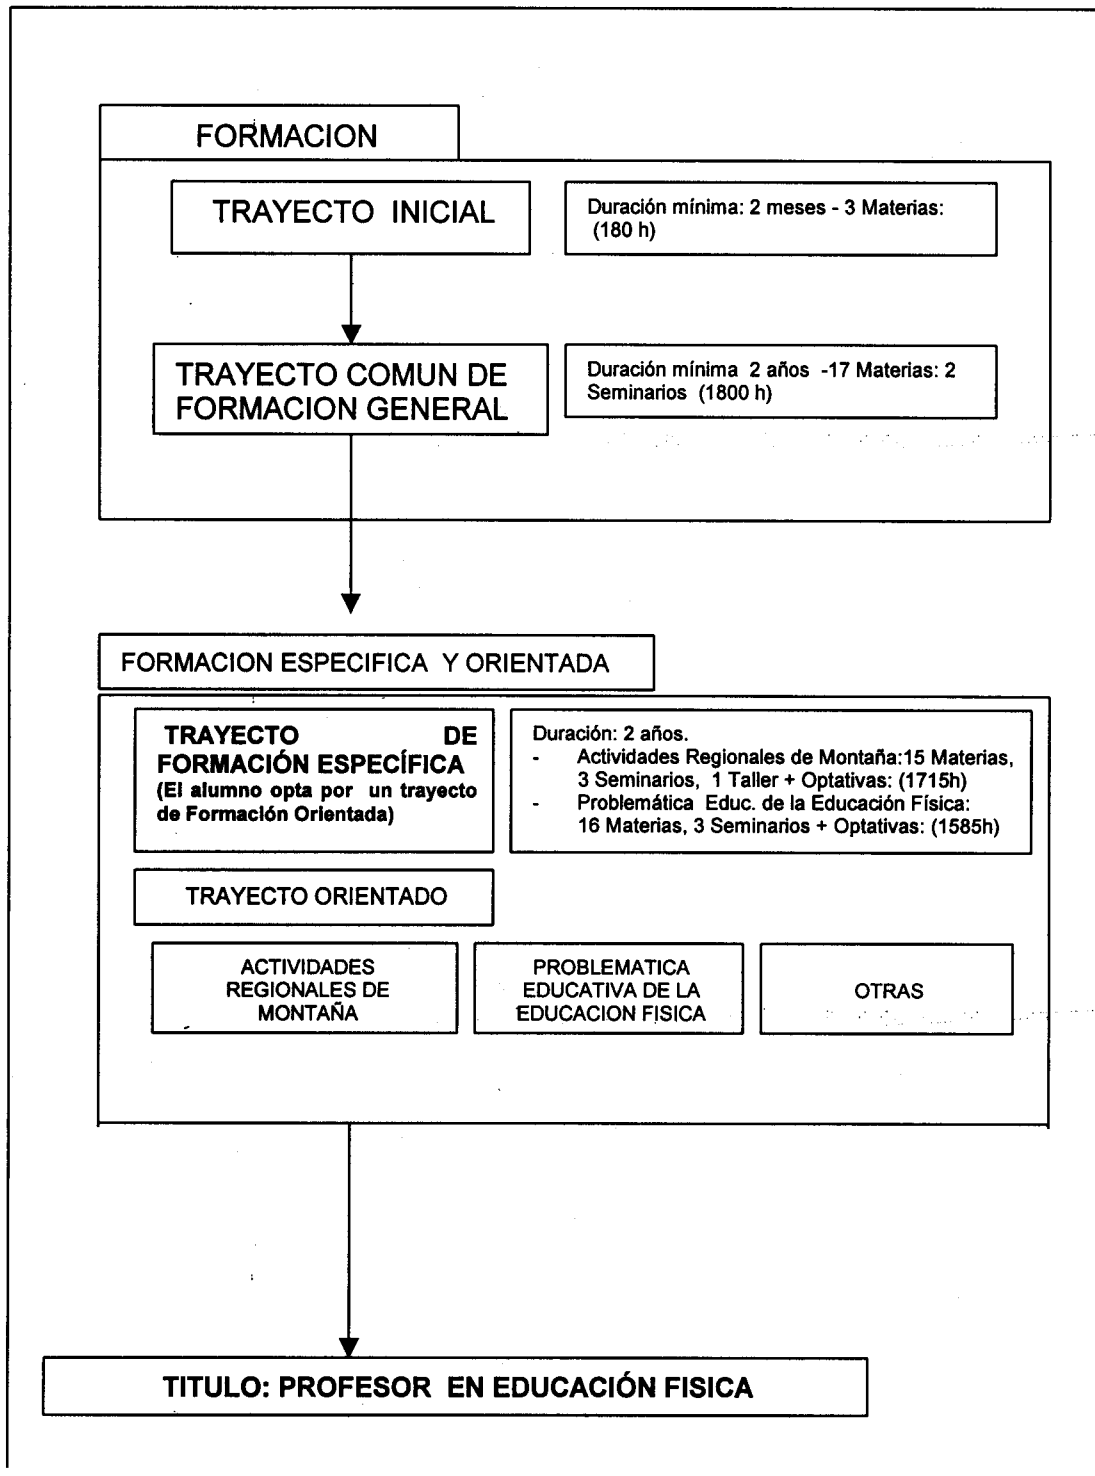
FORMACION

TRAYECTO INICIAL

Duración mínima: 2 meses - 3 Materias: (180 h)

TRAYECTO COMUN DE FORMACION GENERAL

Duración mínima 2 años -17 Materias: 2 Seminarios (1800 h)

FORMACION ESPECIFICA Y ORIENTADA

TRAYECTO DE FORMACIÓN ESPECÍFICA
(El alumno opta por un trayecto de Formación Orientada)

Duración: 2 años.
- Actividades Regionales de Montaña:15 Materias, 3 Seminarios, 1 Taller + Optativas: (1715h)
- Problemática Educ. de la Educación Física: 16 Materias, 3 Seminarios + Optativas: (1585h)

TRAYECTO ORIENTADO

ACTIVIDADES REGIONALES DE MONTAÑA

PROBLEMATICA EDUCATIVA DE LA EDUCACION FISICA

OTRAS

TITULO: PROFESOR EN EDUCACIÓN FISICA